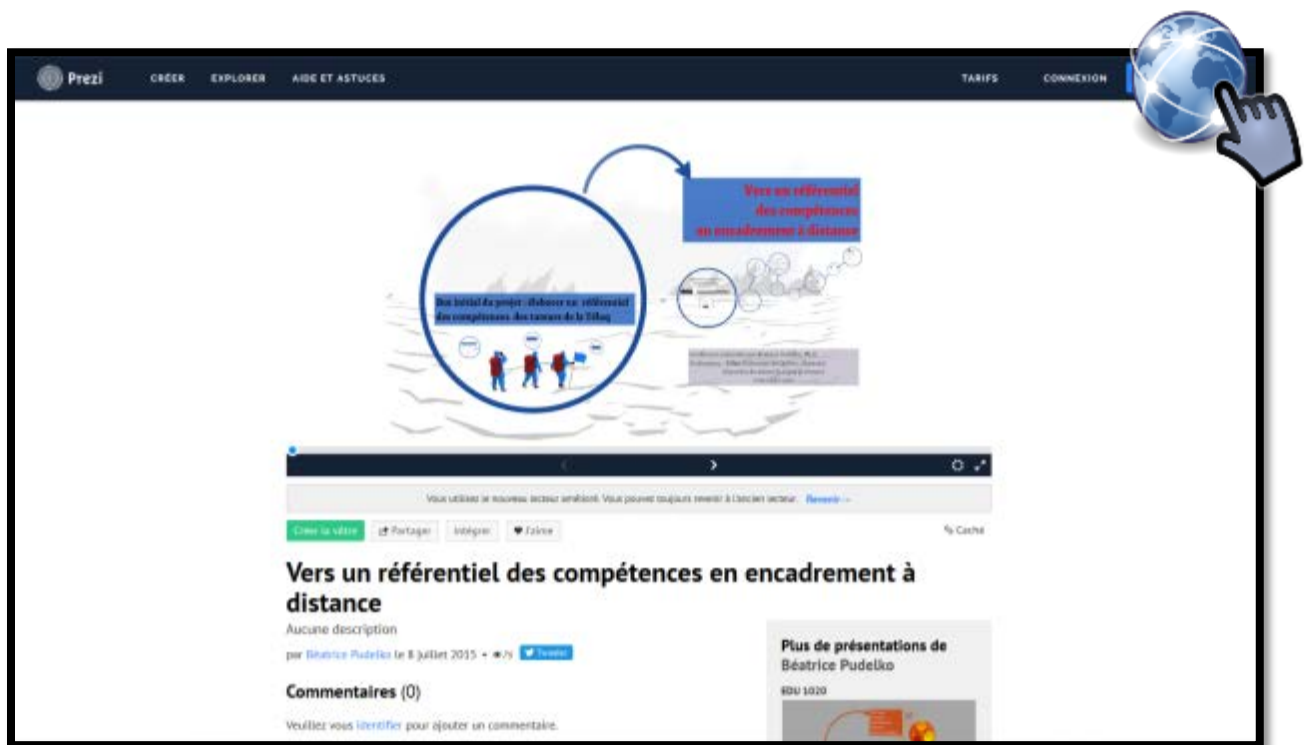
Prezi CRÉER EXPLORER AIDE ET ASTUCES TARIFS CONNEXION

Vers un référentiel des compétences en encadrement à distance

But initial du projet : élaborer un référentiel des compétences des tuteurs de la Téluq

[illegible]

Vous utilisez le nouveau lecteur amélioré. Vous pouvez toujours revenir à l'ancien lecteur. Revenir →

Créer la vôtre Partager Intégrer J'aime Caché

Vers un référentiel des compétences en encadrement à distance

Aucune description

par Béatrice Pudelko le 8 juillet 2015 • 75 Tweeter

Commentaires (0)

Veuillez vous identifier pour ajouter un commentaire.

Plus de présentations de Béatrice Pudelko

EDU 1020